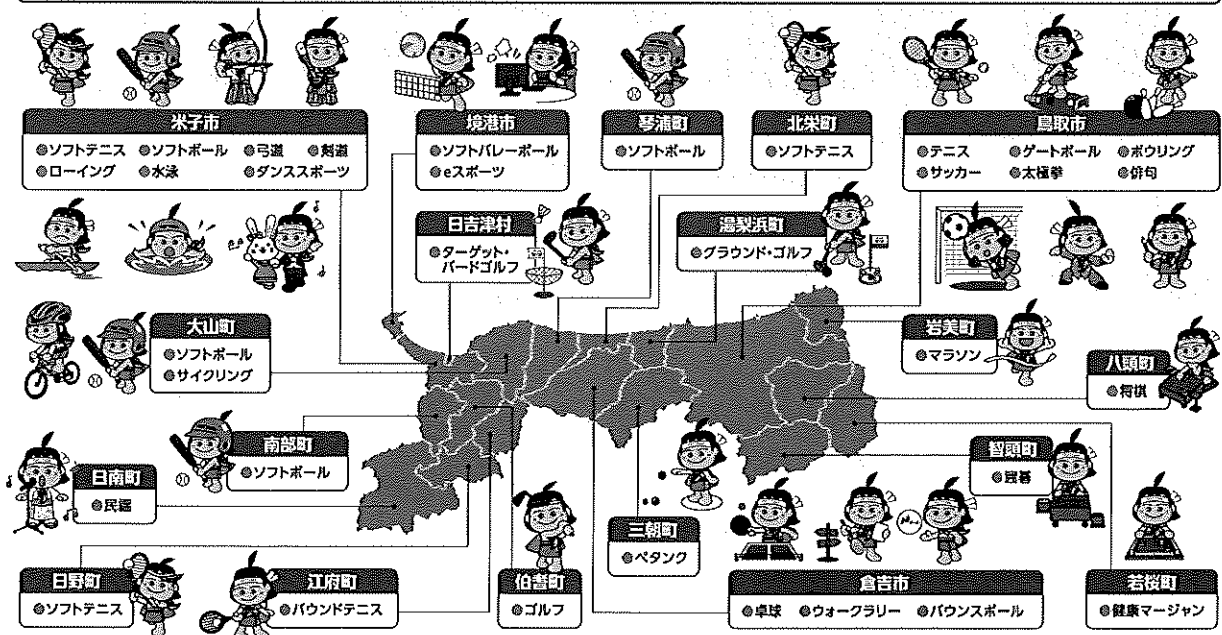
米子市
●ソフトテニス ●ソフトボール ●弓道 ●剣道
●ローイング ●水泳 ●ダンススポーツ

境港市
●ソフトバレーボール
●eスポーツ

琴浦町
●ソフトボール

北栄町
●ソフトテニス

鳥取市
●テニス ●ゲートボール ●ボウリング
●サッカー ●太極拳 ●俳句

日吉津村
●ターゲット・バードゴルフ

湯梨浜町
●グラウンド・ゴルフ

大山町
●ソフトボール
●サイクリング

岩美町
●マラソン

八頭町
●将棋

南部町
●ソフトボール

日南町
●民謡

智頭町
●囲碁

三朝町
●ペタンク

日野町
●ソフトテニス

江府町
●バウンドテニス

伯耆町
●ゴルフ

倉吉市
●卓球 ●ウォークラリー ●バウンスボール

若桜町
●健康マージャン